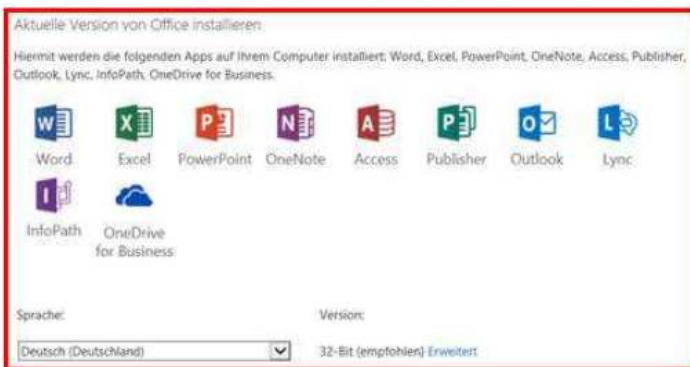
Aktuelle Version von Office installieren

Hiermit werden die folgenden Apps auf Ihrem Computer installiert: Word, Excel, PowerPoint, OneNote, Access, Publisher, Outlook, Lync, InfoPath, OneDrive for Business.

Word
Excel
PowerPoint
OneNote
Access
Publisher
Outlook
Lync
InfoPath
OneDrive for Business

Sprache:
Deutsch (Deutschland)

Version:
32-Bit (empfohlen) Erweitert